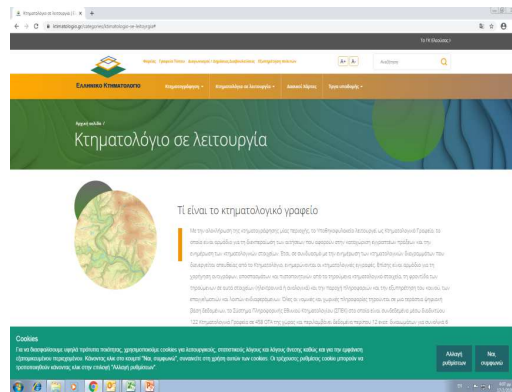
Κτηματολόγιο σε λειτουργία | Ε... ×   +

ktimatologio.gr/categories/ktimatologio-se-leitourgia

Το Ελ Ελληνικό Κτηματολόγιο

Ελληνικό Κτηματολόγιο

Κτηματογράφηση ▾   Κτηματολόγιο σε λειτουργία ▾   Δασικοί Χάρτες   Τμήμα επιδιόρθωσης ▾

A+  A-   Αναζήτηση

Αρχική σελίδα /

Κτηματολόγιο σε λειτουργία

Τι είναι το κτηματολογικό γραφείο

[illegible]

Cookies

Για να διασφαλίσουμε υψηλό επίπεδο ποιότητας, χρησιμοποιούμε cookies για λειτουργικούς, στατιστικούς λόγους και λόγους άλλης φύσεως καθώς και για την εμφάνιση εξατομικευμένου περιεχομένου. Κάνοντας κλικ στο κουμπί "Ναι, συμφωνώ", συναινείτε στη χρήση αυτών των cookies. Οι τρέχουσες ρυθμίσεις cookie μπορούν να τροποποιηθούν κάνοντας κλικ στην επιλογή "Αλλαγή ρυθμίσεων".

Αλλαγή ρυθμίσεων   Ναι, συμφωνώ